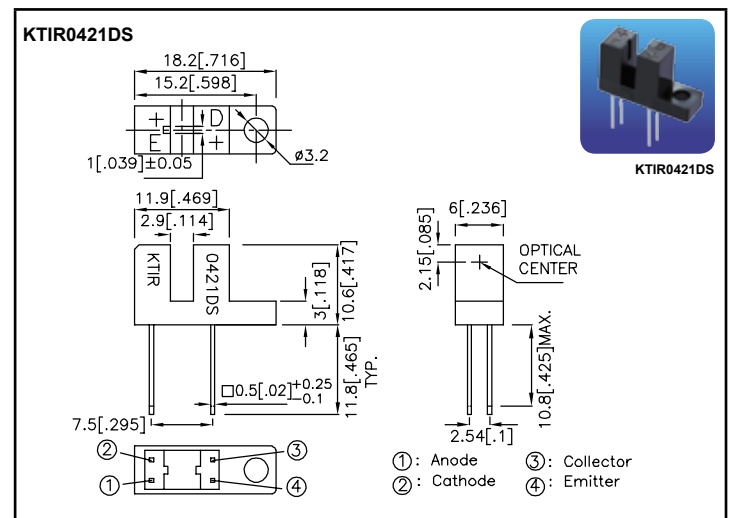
KTIR0421DS

18.2[.716]
15.2[.598]
E
D
1[.039]±0.05
ø3.2

KTIR0421DS

11.9[.469]
2.9[.114]
KTIR
0421DS
3[.118]
10.6[.417]
11.8[.465] TYP.
$\square$0.5[.02]$^{+0.25}_{-0.1}$
7.5[.295]

6[.236]
2.15[.085]
OPTICAL CENTER
10.8[.425]MAX.
2.54[.1]

②
①
③
④

①: Anode
②: Cathode
③: Collector
④: Emitter